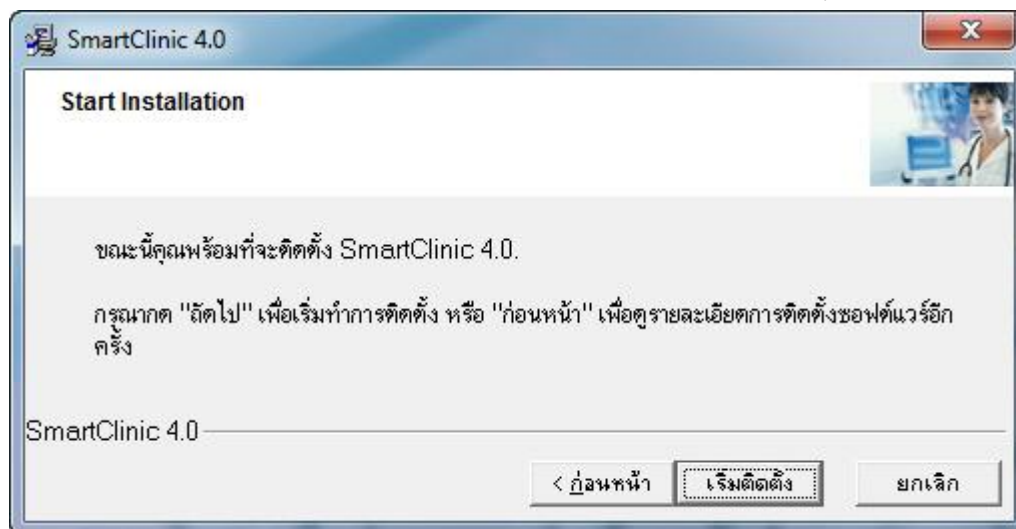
SmartClinic 4.0

Start Installation

ขณะนี้คุณพร้อมที่จะติดตั้ง SmartClinic 4.0.

กรุณากด "ถัดไป" เพื่อเริ่มทำการติดตั้ง หรือ "ก่อนหน้า" เพื่อดูรายละเอียดการติดตั้งซอฟต์แวร์อีกครั้ง

SmartClinic 4.0

< ก่อนหน้า

เริ่มติดตั้ง

ยกเลิก